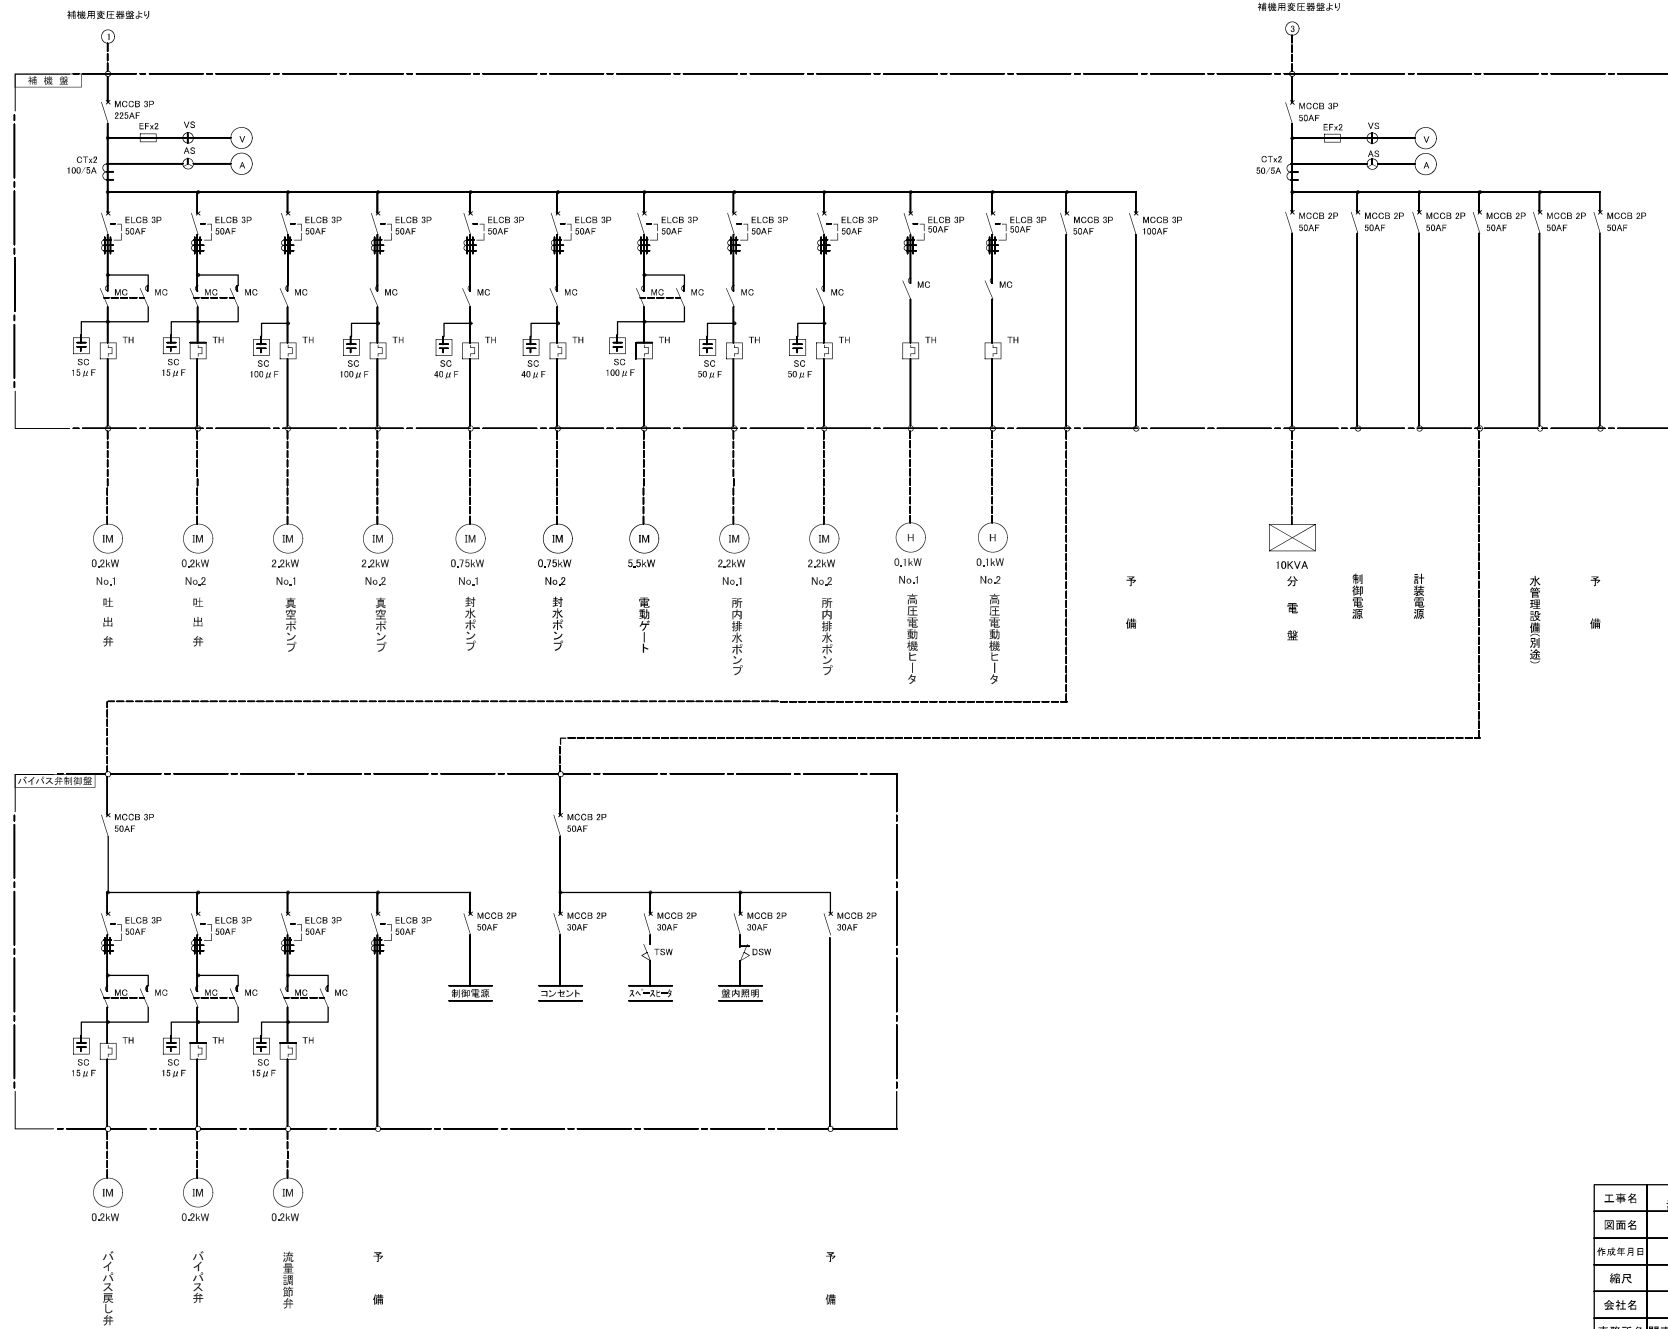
補機用変圧器盤より

1

補機盤

MCCB 3P
225AF

EFx2

VS

V

AS

A

CTx2
100/5A

ELCB 3P
50AF

ELCB 3P
50AF

ELCB 3P
50AF

ELCB 3P
50AF

ELCB 3P
50AF

ELCB 3P
50AF

ELCB 3P
50AF

ELCB 3P
50AF

ELCB 3P
50AF

ELCB 3P
50AF

ELCB 3P
50AF

MCCB 3P
50AF

MCCB 3P
100AF

MC MC MC MC MC MC MC MC MC MC MC MC MC MC MC

SC
15μF
TH

SC
15μF
TH

SC
100μF
TH

SC
100μF
TH

SC
40μF
TH

SC
40μF
TH

SC
100μF
TH

SC
50μF
TH

SC
50μF
TH

TH

TH

IM
0.2kW
No.1
吐出弁

IM
0.2kW
No.2
吐出弁

IM
2.2kW
No.1
真空ポンプ

IM
2.2kW
No.2
真空ポンプ

IM
0.75kW
No.1
封水ポンプ

IM
0.75kW
No.2
封水ポンプ

IM
5.5kW
電動ゲート

IM
2.2kW
No.1
所内排水ポンプ

IM
2.2kW
No.2
所内排水ポンプ

H
0.1kW
No.1
高圧電動機ヒータ

H
0.1kW
No.2
高圧電動機ヒータ

予備

補機用変圧器盤より

3

MCCB 3P
50AF

EFx2

VS

V

AS

A

CTx2
50/5A

MCCB 2P
50AF

MCCB 2P
50AF

MCCB 2P
50AF

MCCB 2P
50AF

MCCB 2P
50AF

MCCB 2P
50AF

10KVA
分電盤

制御電源

計装電源

水管理設備(別途)

予備

バイパス弁制御盤

MCCB 3P
50AF

MCCB 2P
50AF

ELCB 3P
50AF

ELCB 3P
50AF

ELCB 3P
50AF

ELCB 3P
50AF

MCCB 2P
50AF

MCCB 2P
30AF

MCCB 2P
30AF

MCCB 2P
30AF

MCCB 2P
30AF

MC MC MC MC MC MC

TSW

DSW

制御電源

コンセント

スペースヒータ

盤内照明

SC
15μF
TH

SC
15μF
TH

SC
15μF
TH

IM
0.2kW
バイパス戻し弁

IM
0.2kW
バイパス弁

IM
0.2kW
流量調節弁

予備

予備

| 工事名 | |
|---|---|
| 図面名 | |
| 作成年月日 | |
| 縮尺 | |
| 会社名 | |